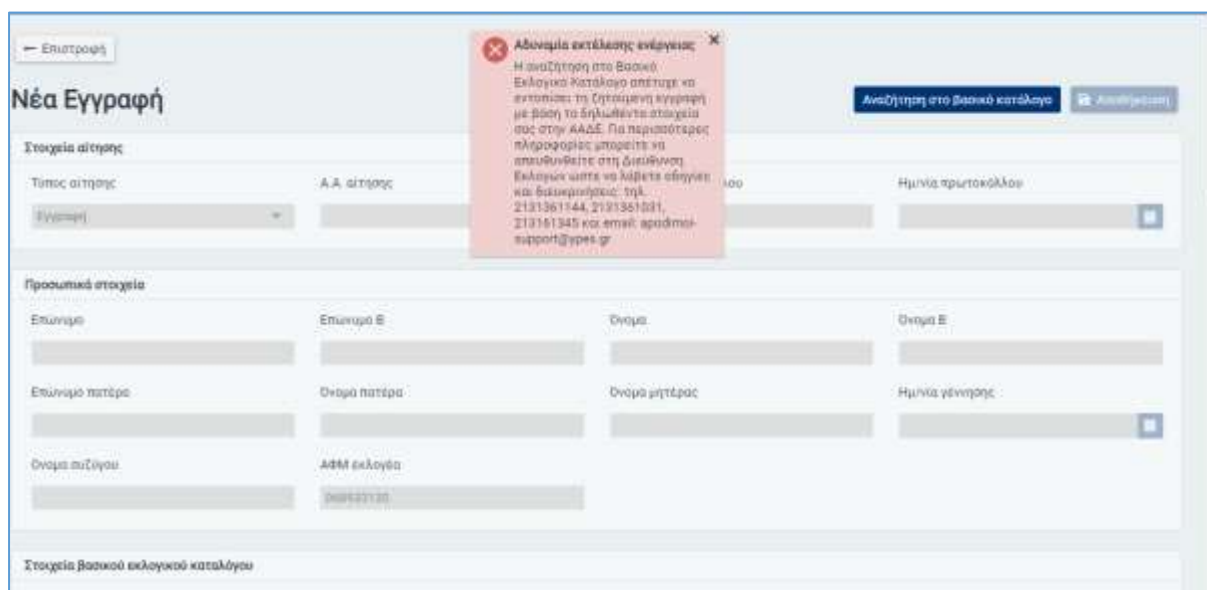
← Επιστροφή

Νέα Εγγραφή

Αδυναμία εκτέλεσης ενέργειας ×
Η αναζήτηση στο Βασικό Εκλογικό Κατάλογο απέτυχε να εντοπίσει τη ζητούμενη εγγραφή με βάση τα δηλωθέντα στοιχεία σας στην ΑΑΔΕ. Για περισσότερες πληροφορίες μπορείτε να απευθυνθείτε στη Διεύθυνση Εκλογών ώστε να λάβετε οδηγίες και διευκρινήσεις: τηλ. 2131361144, 2131361031, 2131361345 και email: apodimoi-support@ypes.gr

Αναζήτηση στο βασικό κατάλογο

Αποθήκευση

Στοιχεία αίτησης

Τύπος αίτησης

Εγγραφή

Α.Α. αίτησης

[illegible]ου

Ημ/νία πρωτοκόλλου

Προσωπικά στοιχεία

Επώνυμο

Επώνυμο Β

Όνομα

Όνομα Β

Επώνυμο πατέρα

Όνομα πατέρα

Όνομα μητέρας

Ημ/νία γέννησης

Όνομα συζύγου

ΑΦΜ εκλογέα

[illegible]

Στοιχεία βασικού εκλογικού καταλόγου